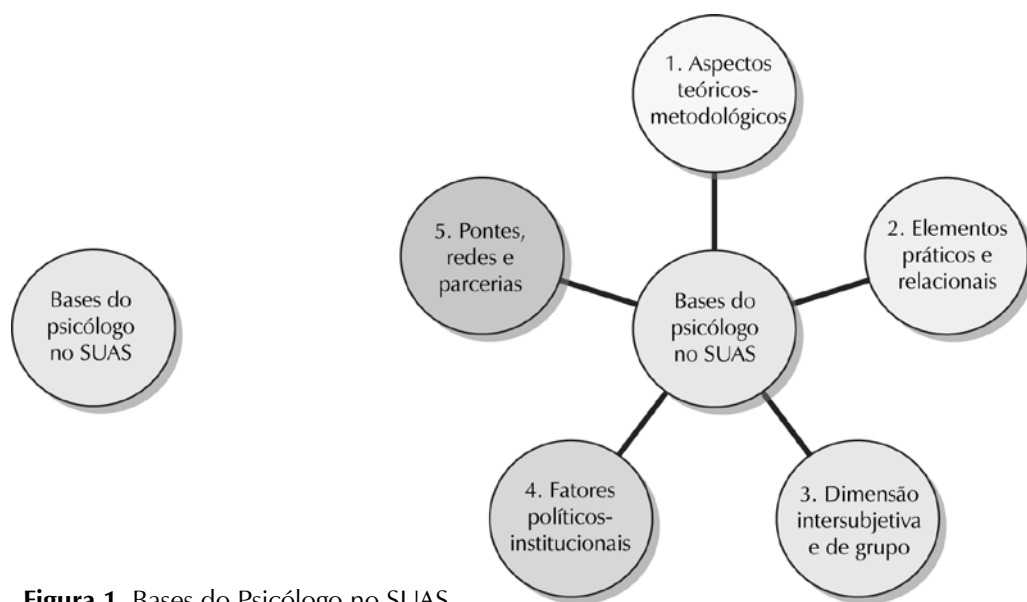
Bases do psicólogo no SUAS

1. Aspectos teóricos-metodológicos

5. Pontes, redes e parcerias

Bases do psicólogo no SUAS

2. Elementos práticos e relacionais

4. Fatores políticos-institucionais

3. Dimensão intersubjetiva e de grupo

**Figura 1.** Bases do Psicólogo no SUAS